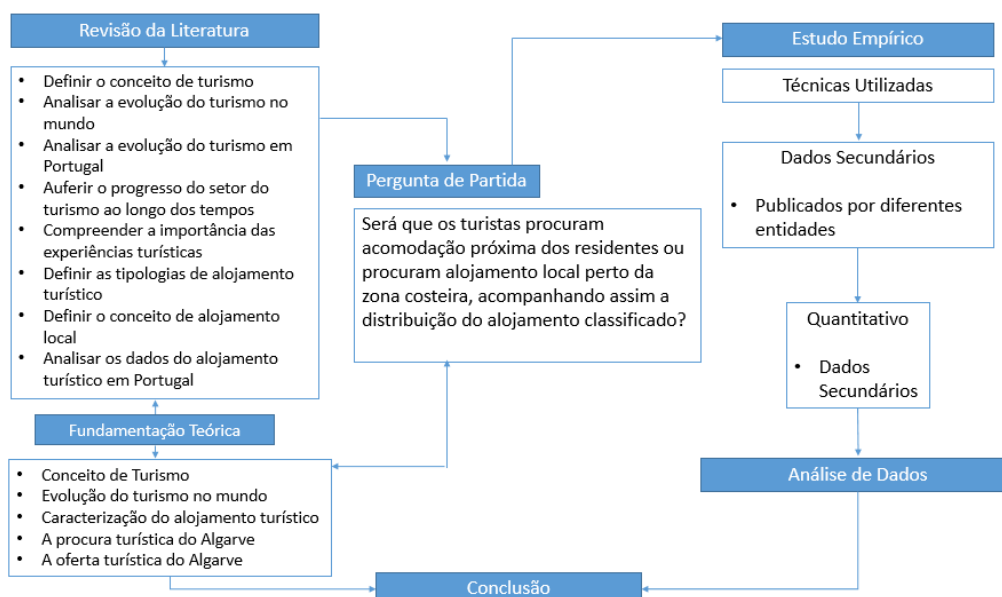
Revisão da Literatura

- Definir o conceito de turismo
- Analisar a evolução do turismo no mundo
- Analisar a evolução do turismo em Portugal
- Auferir o progresso do setor do turismo ao longo dos tempos
- Compreender a importância das experiências turísticas
- Definir as tipologias de alojamento turístico
- Definir o conceito de alojamento local
- Analisar os dados do alojamento turístico em Portugal

Fundamentação Teórica

- Conceito de Turismo
- Evolução do turismo no mundo
- Caracterização do alojamento turístico
- A procura turística do Algarve
- A oferta turística do Algarve

Pergunta de Partida

Será que os turistas procuram acomodação próxima dos residentes ou procuram alojamento local perto da zona costeira, acompanhando assim a distribuição do alojamento classificado?

Estudo Empírico

Técnicas Utilizadas

Dados Secundários

- Publicados por diferentes entidades

Quantitativo

- Dados Secundários

Análise de Dados

Conclusão